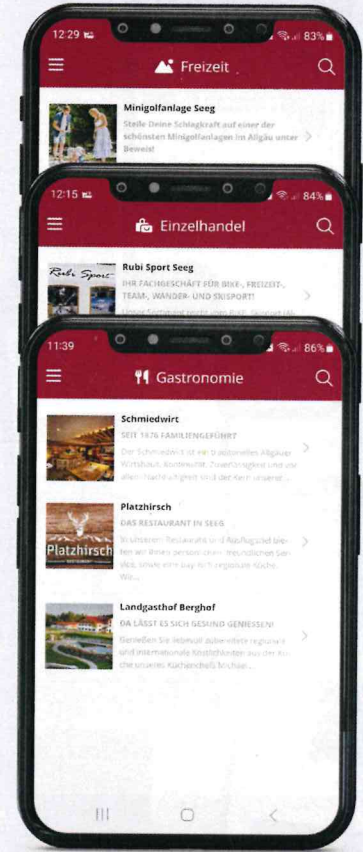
12:29 83%

Freizeit

Minigolfanlage Seeg

Stelle Deine Schlagkraft auf einer der schönsten Minigolfanlagen im Allgäu unter Beweis!

12:15 84%

Einzelhandel

Rubi Sport Seeg

IHR FACHGESCHÄFT FÜR BIKE-, FREIZEIT-, TEAM-, WANDER- UND SKISPORT!

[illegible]

Rubi Sport

11:39 86%

Gastronomie

Schmiedwirt

SEIT 1976 FAMILIENGEFÜHRT

Der Schmiedwirt ist ein traditionelles Allgäuer Wirtshaus. Kochkunst, Zuverlässigkeit und vor allem Nachhaltigkeit sind der Kern unserer...

Platzhirsch

DAS RESTAURANT IN SEEG

In unserem Restaurant und Ausflugslokal bieten wir Ihnen persönlichen, freundlichen Service, sowie eine bayrisch-regionale Küche. Wir...

Platzhirsch

Landgasthof Berghof

DA LÄSST ES SICH GESUND GENIESSEN!

Genießen Sie liebevoll zubereitete regionale und internationale Köstlichkeiten aus der Küche unseres Küchenchefs Michael...